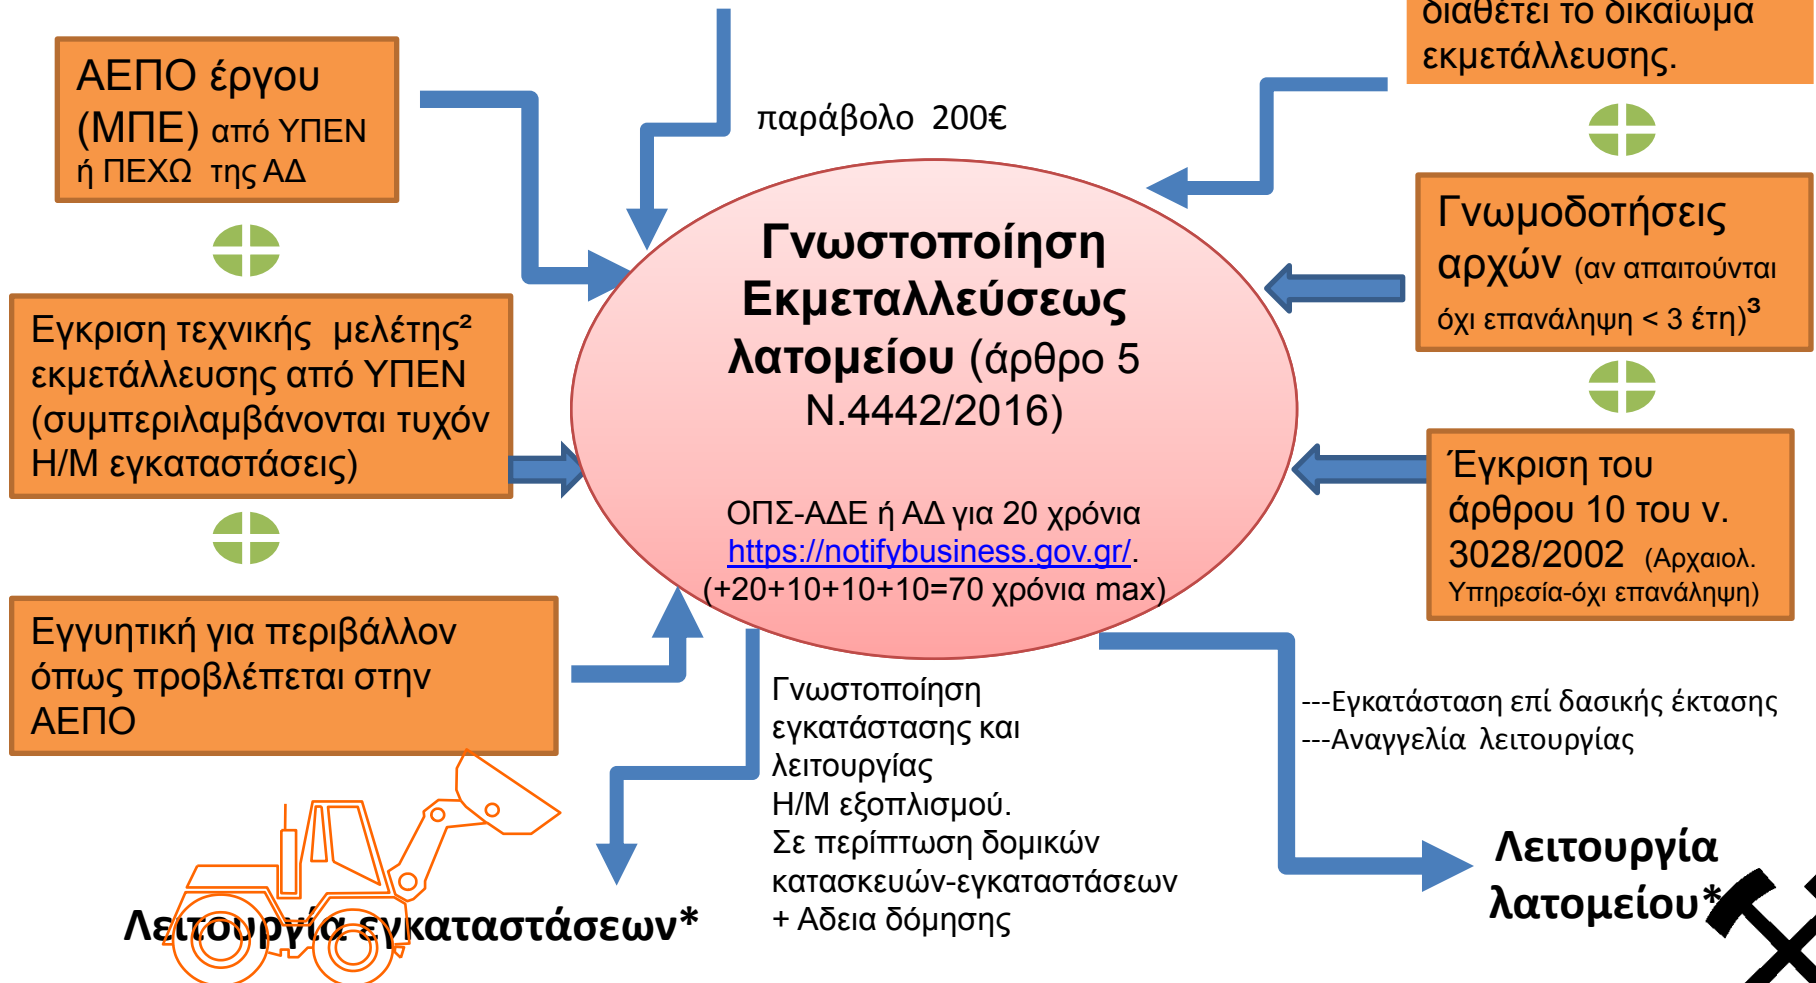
ΑΕΠΟ έργου (ΜΠΕ) από ΥΠΕΝ ή ΠΕΧΩ της ΑΔ

Εγκριση τεχνικής μελέτης² εκμετάλλευσης από ΥΠΕΝ (συμπεριλαμβάνονται τυχόν Η/Μ εγκαταστάσεις)

Εγγυητική για περιβάλλον όπως προβλέπεται στην ΑΕΠΟ

παράβολο 200€

διαθέτει το δικαίωμα εκμετάλλευσης.

Γνωμοδοτήσεις αρχών (αν απαιτούνται όχι επανάληψη < 3 έτη)³

Έγκριση του άρθρου 10 του ν. 3028/2002 (Αρχαιολ. Υπηρεσία-όχι επανάληψη)

Γνωστοποίηση Εκμεταλλεύσεως λατομείου (άρθρο 5 Ν.4442/2016)

ΟΠΣ-ΑΔΕ ή ΑΔ για 20 χρόνια https://notifybusiness.gov.gr/. (+20+10+10+10=70 χρόνια max)

Γνωστοποίηση εγκατάστασης και λειτουργίας Η/Μ εξοπλισμού. Σε περίπτωση δομικών κατασκευών-εγκαταστάσεων + Αδεια δόμησης

---Εγκατάσταση επί δασικής έκτασης
---Αναγγελία λειτουργίας

Λειτουργία εγκαταστάσεων*

Λειτουργία λατομείου*